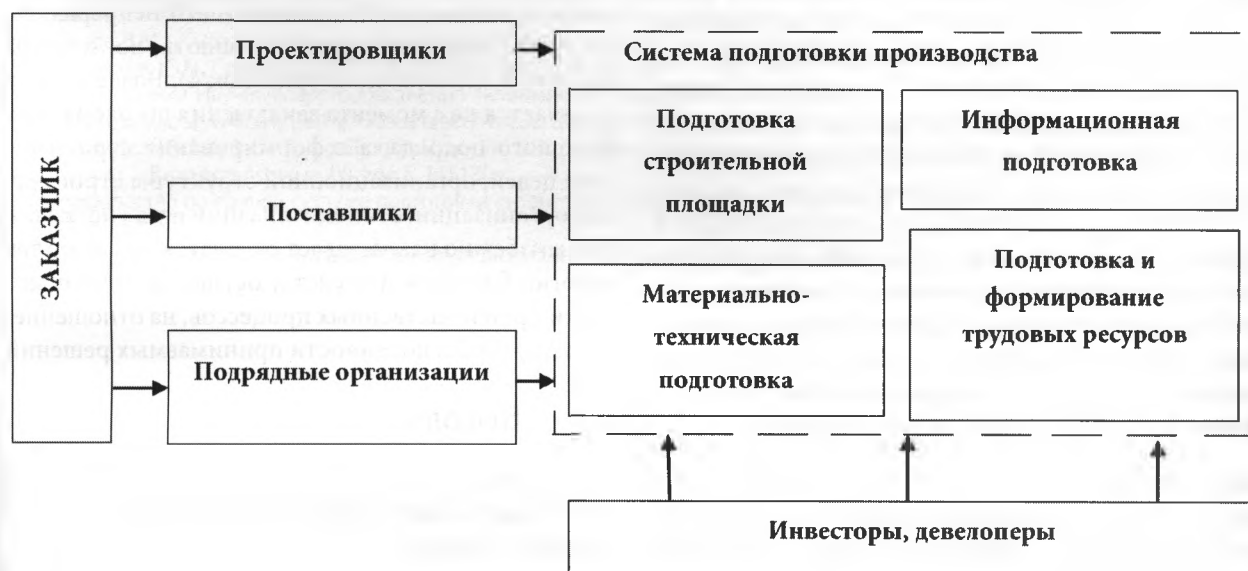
ЗАКАЗЧИК

Проектировщики

Поставщики

Подрядные организации

Система подготовки производства

Подготовка строительной площадки

Информационная подготовка

Материально-техническая подготовка

Подготовка и формирование трудовых ресурсов

Инвесторы, девелоперы